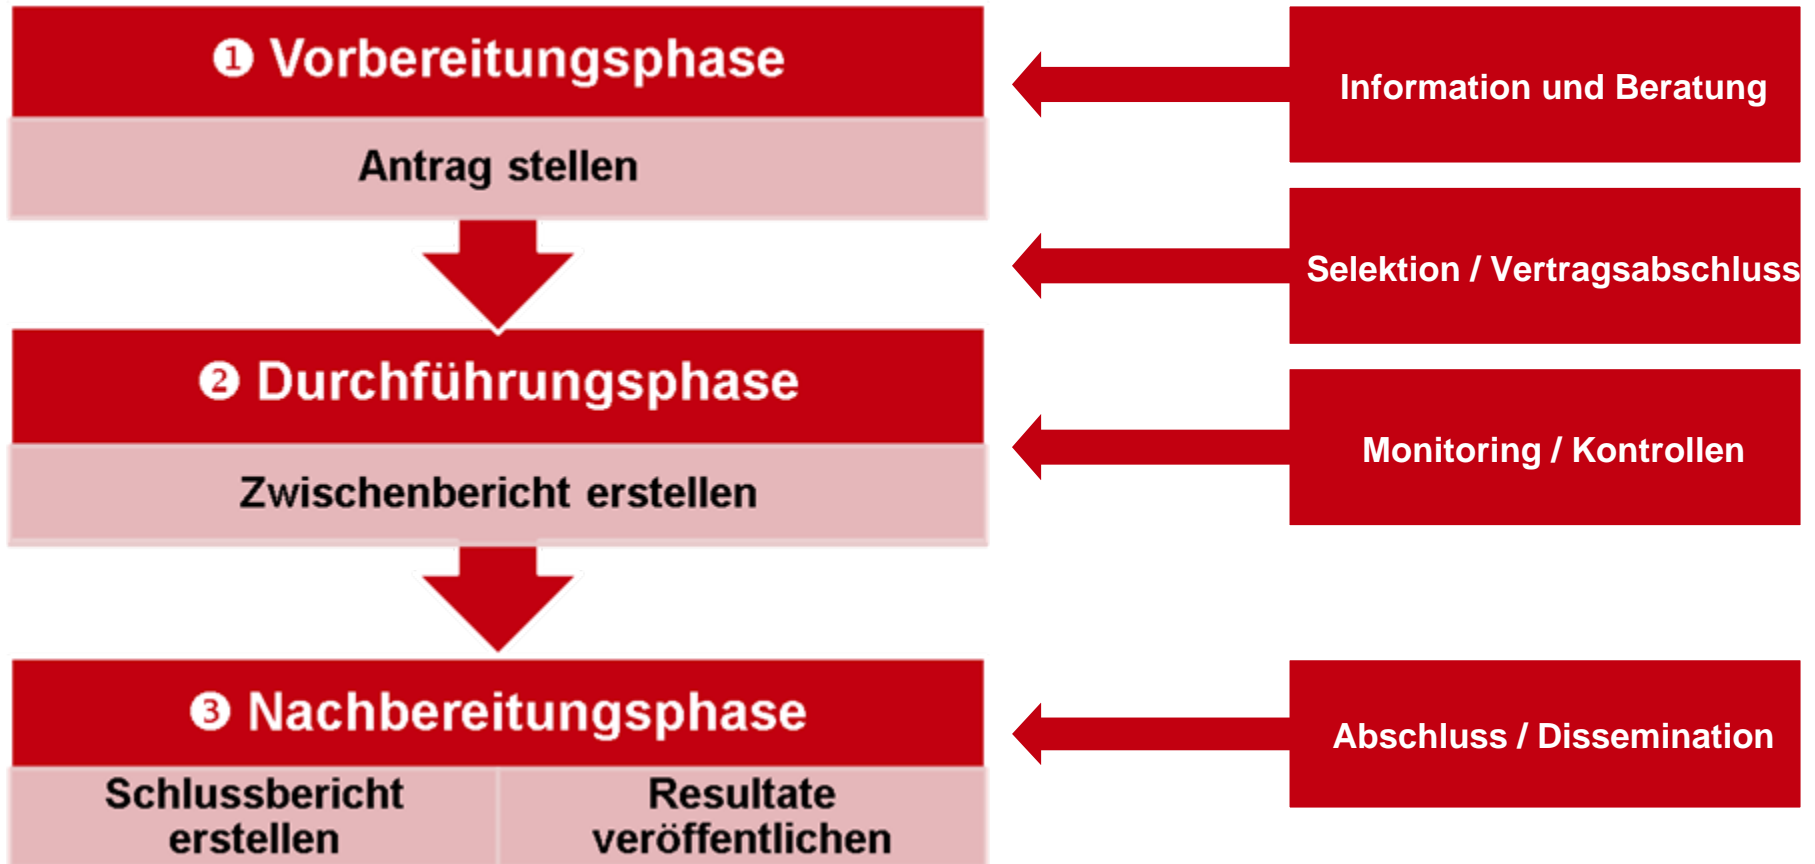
❶ Vorbereitungsphase

Antrag stellen

❷ Durchführungsphase

Zwischenbericht erstellen

❸ Nachbereitungsphase

Schlussbericht erstellen

Resultate veröffentlichen

Information und Beratung

Selektion / Vertragsabschluss

Monitoring / Kontrollen

Abschluss / Dissemination